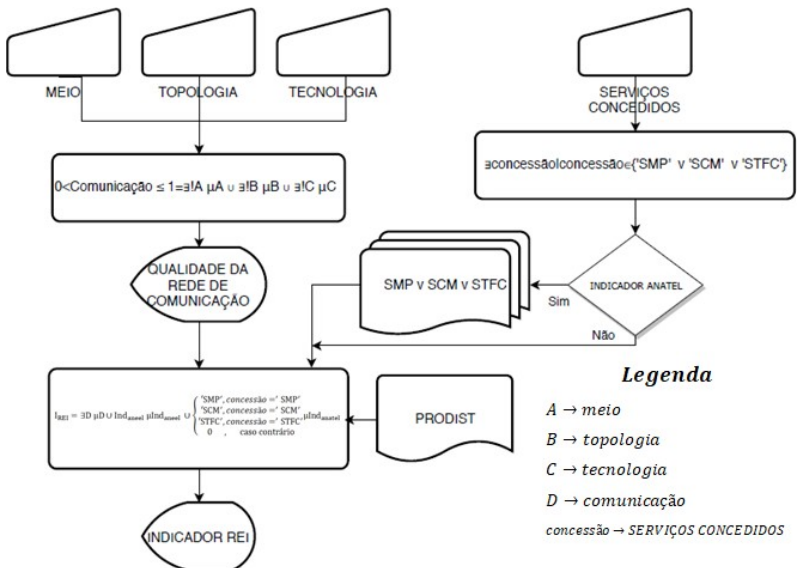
MEIO

TOPOLOGIA

TECNOLOGIA

SERVIÇOS CONCEDIDOS

0<Comunicação ≤ 1=∃!A μA ∪ ∃!B μB ∪ ∃!C μC

∃concessão|concessão∈{'SMP' ∨ 'SCM' ∨ 'STFC'}

QUALIDADE DA REDE DE COMUNICAÇÃO

SMP ∨ SCM ∨ STFC

INDICADOR ANATEL

Sim

Não

$I_{REI} = \exists D\ \mu D \cup Ind_{aneel}\ \mu Ind_{aneel} \cup \begin{cases} 'SMP', concessão =' SMP' \\ 'SCM', concessão =' SCM' \\ 'STFC', concessão =' STFC' \\ 0 \quad , \quad caso\ contrário \end{cases} \mu Ind_{anatel}$

PRODIST

INDICADOR REI

Legenda

$A \rightarrow meio$

$B \rightarrow topologia$

$C \rightarrow tecnologia$

$D \rightarrow comunicação$

$concessão \rightarrow SERVIÇOS\ CONCEDIDOS$